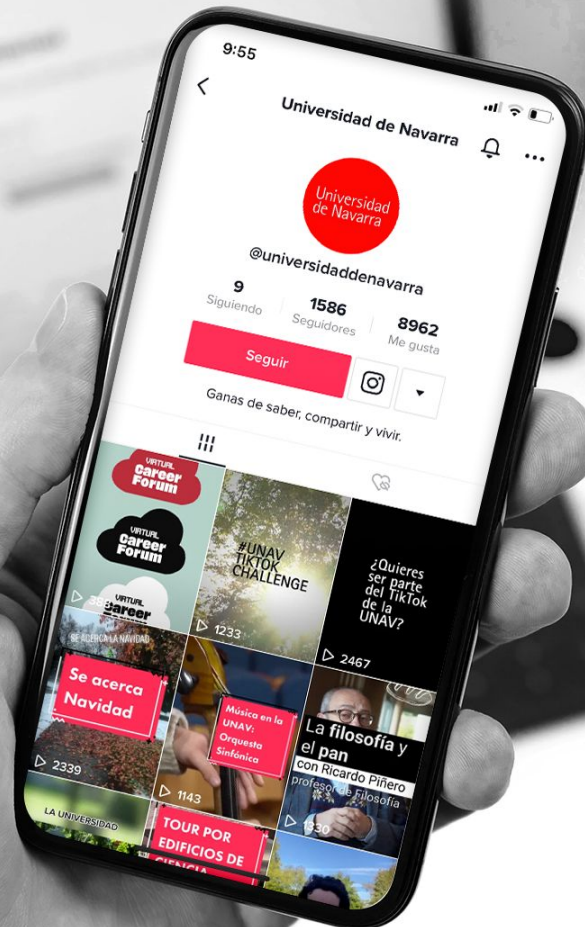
9:55

Universidad de Navarra

Universidad de Navarra

@universidaddenavarra

9
Siguiendo

1586
Seguidores

8962
Me gusta

Seguir

Ganas de saber, compartir y vivir.

VIRTUAL Career Forum

VIRTUAL Career Forum

VIRTUAL Career

38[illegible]

#UNAV TIKTOK CHALLENGE

1233

¿Quieres ser parte del TikTok de la UNAV?

2467

SE ACERCA LA NAVIDAD

Se acerca Navidad

2339

Música en la UNAV: Orquesta Sinfónica

1143

La filosofía y el pan
con Ricardo Piñero
profesor de Filosofía

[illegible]30

LA UNIVERSIDAD

TOUR POR EDIFICIOS DE CIENCIA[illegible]